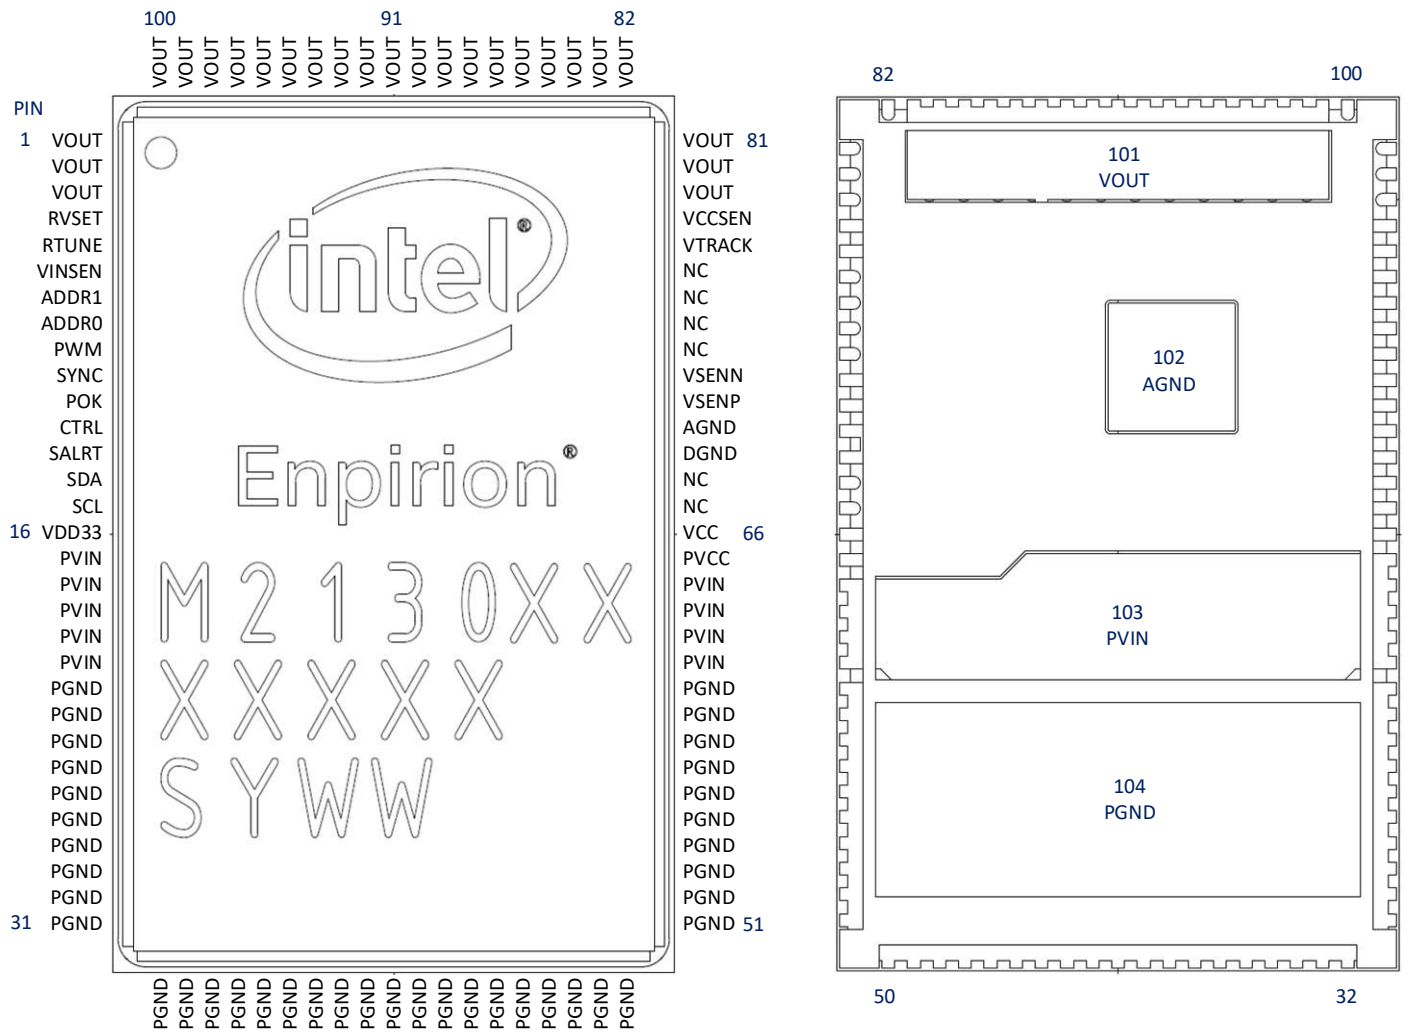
100 91 82

VOUT VOUT VOUT VOUT VOUT VOUT VOUT VOUT VOUT VOUT VOUT VOUT VOUT VOUT VOUT VOUT VOUT VOUT VOUT

PIN

1 VOUT
VOUT
VOUT
RVSET
RTUNE
VINSEN
ADDR1
ADDR0
PWM
SYNC
POK
CTRL
SALRT
SDA
SCL
16 VDD33
PVIN
PVIN
PVIN
PVIN
PVIN
PGND
PGND
PGND
PGND
PGND
PGND
PGND
PGND
PGND
31 PGND

intel®

Enpirion®

M 2 1 3 0X X
X X X X X
S Y W W

VOUT 81
VOUT
VOUT
VCCSEN
VTRACK
NC
NC
NC
NC
VSENN
VSENP
AGND
DGND
NC
NC
VCC 66
PVCC
PVIN
PVIN
PVIN
PVIN
PGND
PGND
PGND
PGND
PGND
PGND
PGND
PGND
PGND
PGND 51

PGND PGND PGND PGND PGND PGND PGND PGND PGND PGND PGND PGND PGND PGND PGND PGND PGND PGND PGND

82 100

101
VOUT

102
AGND

103
PVIN

104
PGND

50 32